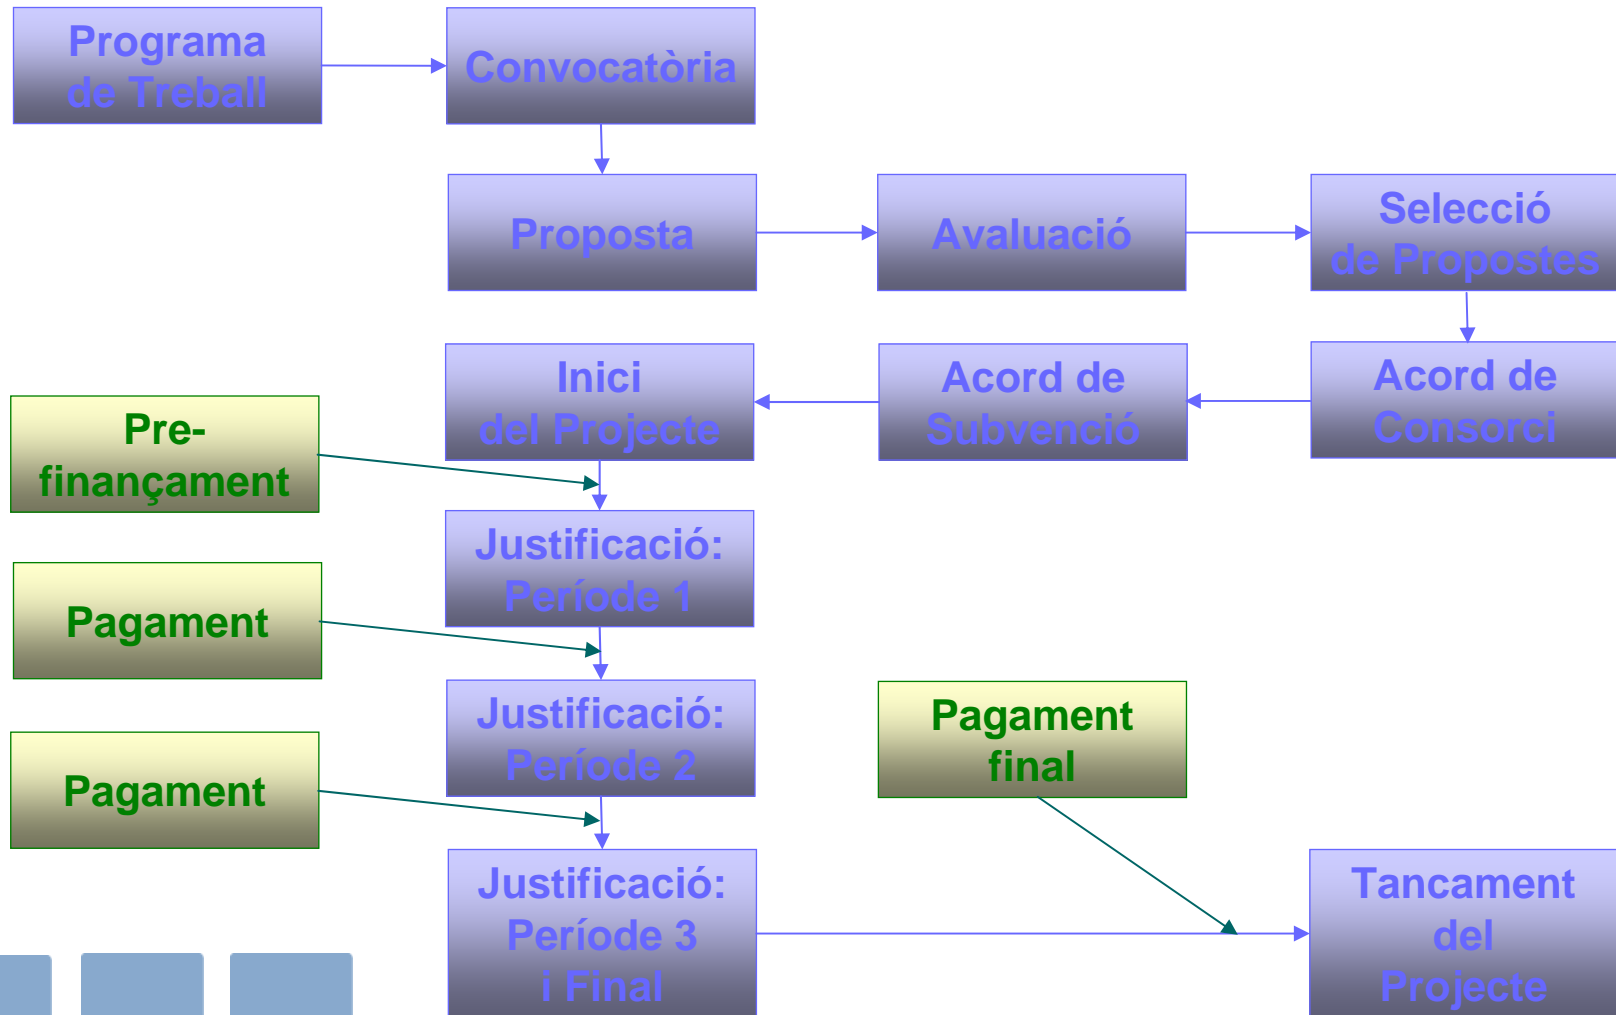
Programa de Treball

Convocatòria

Proposta

Avaluació

Selecció de Propostes

Acord de Consorci

Acord de Subvenció

Inici del Projecte

Pre-finançament

Justificació: Període 1

Pagament

Justificació: Període 2

Pagament

Pagament final

Justificació: Període 3 i Final

Tancament del Projecte